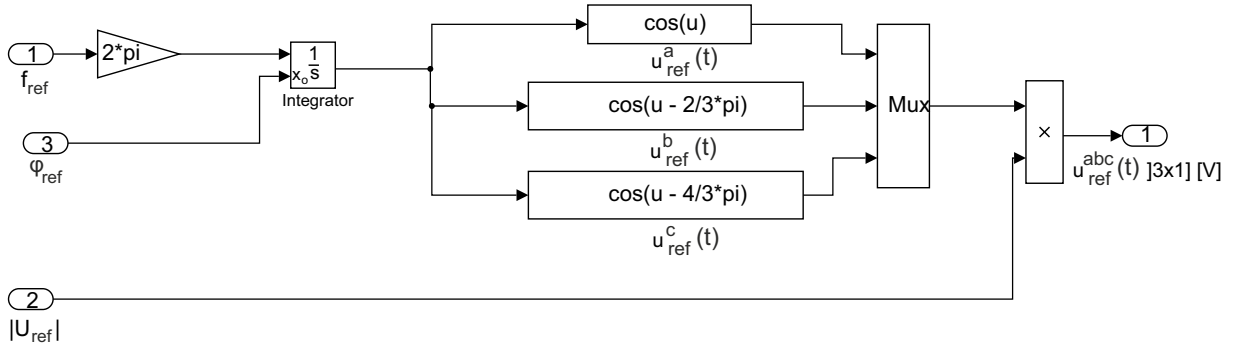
1
$f_{ref}$

2*pi

$\frac{1}{s}$
$x_o$
Integrator

3
$\varphi_{ref}$

cos(u)
$u_{ref}^{a}(t)$

cos(u - 2/3*pi)
$u_{ref}^{b}(t)$

cos(u - 4/3*pi)
$u_{ref}^{c}(t)$

Mux

×

1
$u_{ref}^{abc}(t)$ ]3x1] [V]

2
$|U_{ref}|$